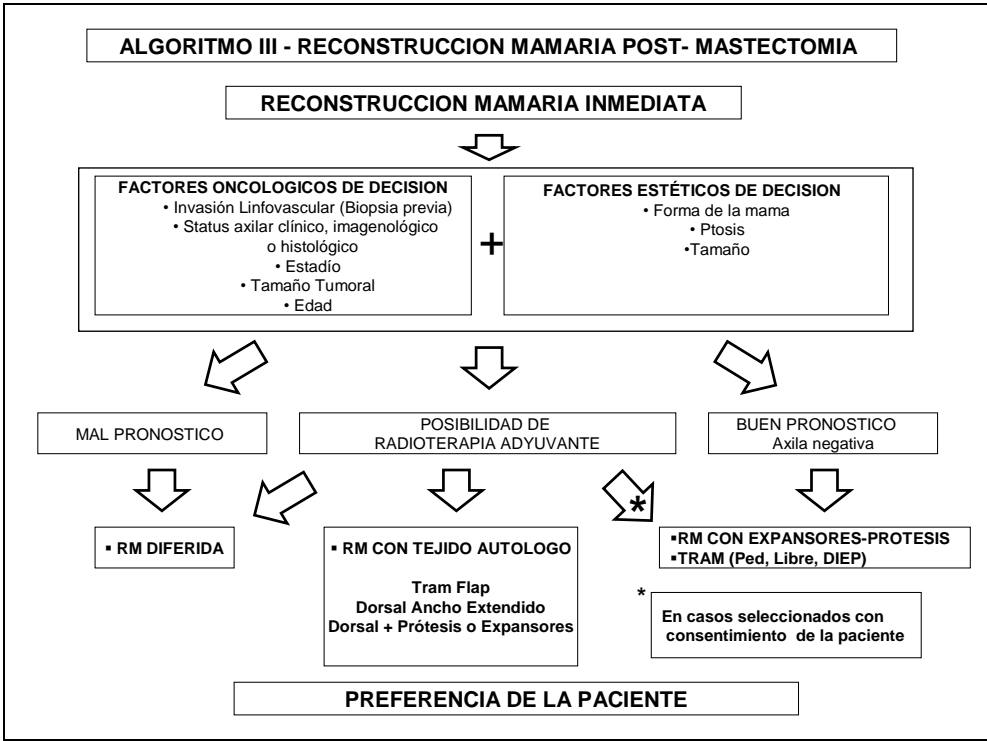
ALGORITMO III - RECONSTRUCCION MAMARIA POST- MASTECTOMIA

RECONSTRUCCION MAMARIA INMEDIATA

FACTORES ONCOLOGICOS DE DECISION
• Invasión Linfovascular (Biopsia previa)
• Status axilar clínico, imagenológico o histológico
• Estadío
• Tamaño Tumoral
• Edad

+

FACTORES ESTÉTICOS DE DECISION
• Forma de la mama
• Ptosis
•Tamaño

MAL PRONOSTICO

POSIBILIDAD DE RADIOTERAPIA ADYUVANTE

BUEN PRONOSTICO
Axila negativa

▪ RM DIFERIDA

▪ RM CON TEJIDO AUTOLOGO

Tram Flap
Dorsal Ancho Extendido
Dorsal + Prótesis o Expansores

*

▪RM CON EXPANSORES-PROTESIS
▪TRAM (Ped, Libre, DIEP)

*

En casos seleccionados con consentimiento de la paciente

PREFERENCIA DE LA PACIENTE